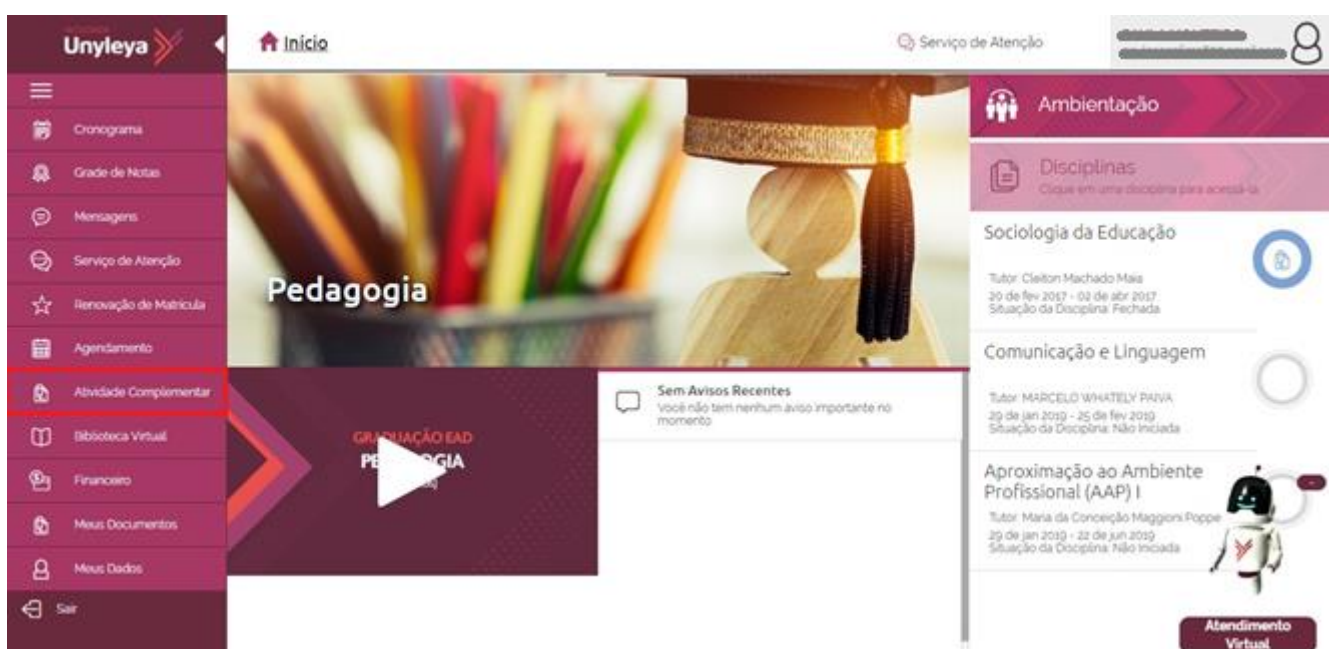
Unyleya

Cronograma
Grade de Notas
Mensagens
Serviço de Atenção
Renovação de Matrícula
Agendamento
Atividade Complementar
Biblioteca Virtual
Financeiro
Meus Documentos
Meus Dados
Sair

Início

Serviço de Atenção

Pedagogia

GRADUAÇÃO EAD
PE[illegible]GIA

Sem Avisos Recentes
Você não tem nenhum aviso importante no momento

Ambientação

Disciplinas
Clique em uma disciplina para acessá-la

Sociologia da Educação
Tutor: Cleiton Machado Maia
20 de fev 2017 - 02 de abr 2017
Situação da Disciplina: Fechada

Comunicação e Linguagem
Tutor: MARCELO WHATELY PAIVA
29 de jan 2019 - 25 de fev 2019
Situação da Disciplina: Não Iniciada

Aproximação ao Ambiente Profissional (AAP) I
Tutor: Maria da Conceição Maggioni Poppe
29 de jan 2019 - 22 de jun 2019
Situação da Disciplina: Não Iniciada

Atendimento Virtual